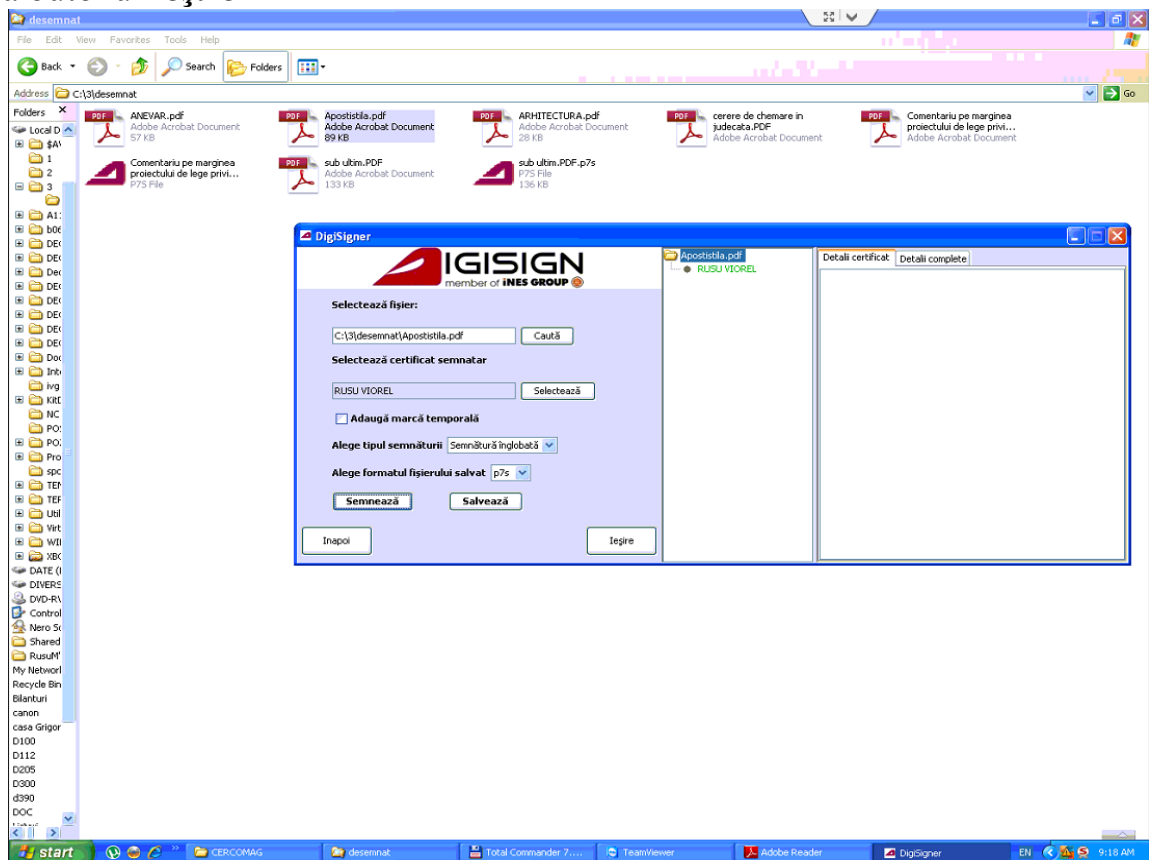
desemnat

File Edit View Favorites Tools Help

Back Search Folders

Address C:\3\desemnat Go

Folders
Local D
$AV
1
2
3
A1
b06
DE
DE
De
DE
DE
DE
DE
Do
Int
ivg
KitI
NC
PO
PO
Pro
spc
TE
TE
Uti
Virt
WI
XB
DATE (
DIVERS
DVD-R
Control
Nero S
Shared
RusuM
My Networl
Recycle Bin
Bilanturi
canon
casa Grigor
D100
D112
D205
D300
d390
DOC

ANEVAR.pdf
Adobe Acrobat Document
57 KB

Apostistila.pdf
Adobe Acrobat Document
89 KB

ARHITECTURA.pdf
Adobe Acrobat Document
28 KB

cerere de chemare in judecata.PDF
Adobe Acrobat Document

Comentariu pe marginea proiectului de lege privi...
Adobe Acrobat Document

Comentariu pe marginea proiectului de lege privi...
P7S File

sub ultim.PDF
Adobe Acrobat Document
133 KB

sub ultim.PDF.p7s
P7S File
136 KB

DigiSigner

IGISIGN
member of iNES GROUP

Selectează fişier:
C:\3\desemnat\Apostistila.pdf
Caută

Selectează certificat semnatar
RUSU VIOREL
Selectează

Adaugă marcă temporală

Alege tipul semnăturii Semnătură înglobată

Alege formatul fişierului salvat p7s

Semnează Salvează

Inapoi Ieşire

Apostistila.pdf
RUSU VIOREL

Detalii certificat Detalii complete

start CERCOMAG desemnat Total Commander 7.... TeamViewer Adobe Reader DigiSigner EN 9:18 AM